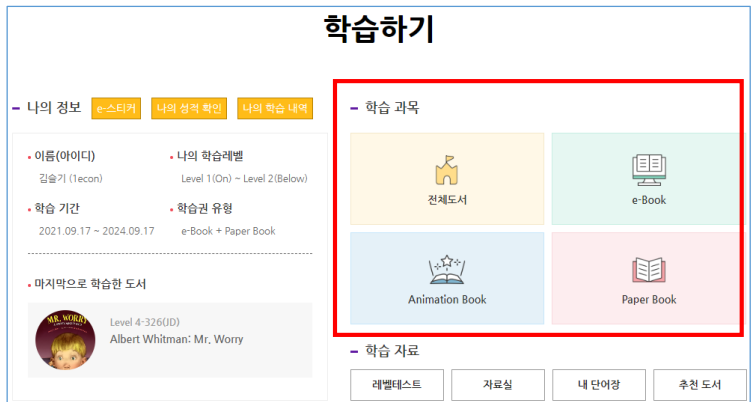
학습하기

나의 정보 e-스티커 나의 성적 확인 나의 학습 내역

이름(아이디)
김슬기 (1econ)

나의 학습레벨
Level 1(On) ~ Level 2(Below)

학습 기간
2021.09.17 ~ 2024.09.17

학습권 유형
e-Book + Paper Book

마지막으로 학습한 도서

MR. WORRY

Level 4-326(JD)
Albert Whitman: Mr. Worry

학습 과목

전체도서

e-Book

Animation Book

Paper Book

학습 자료

레벨테스트

자료실

내 단어장

추천 도서